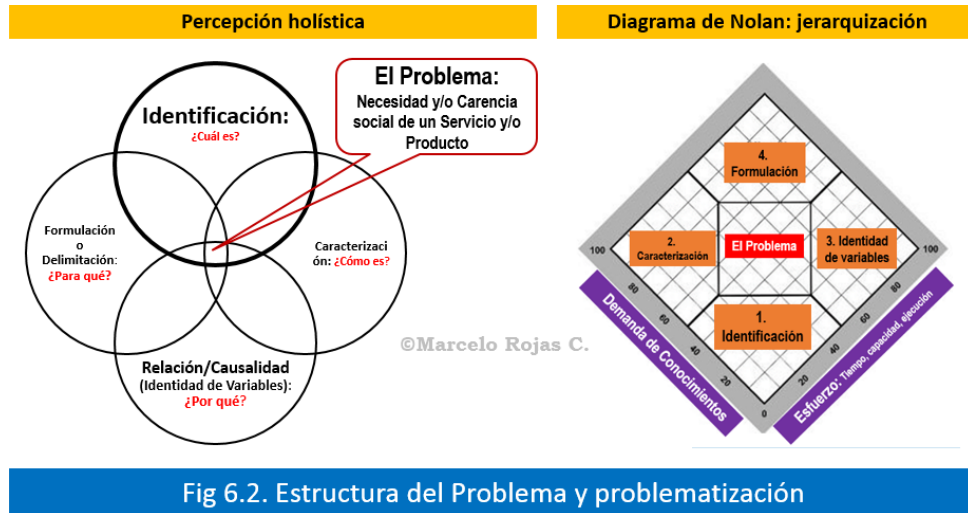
Percepción holística

El Problema:
Necesidad y/o Carencia social de un Servicio y/o Producto

Identificación:
¿Cuál es?

Formulación o Delimitación:
¿Para qué?

Caracterización: ¿Cómo es?

Relación/Causalidad (Identidad de Variables):
¿Por qué?

©Marcelo Rojas C.

Diagrama de Nolan: jerarquización

4. Formulación

2. Caracterización

El Problema

3. Identidad de variables

1. Identificación

100
80
60
40
20
0
20
40
60
80
100

Demanda de Conocimientos

Esfuerzo: Tiempo, capacidad, ejecución

Fig 6.2. Estructura del Problema y problematización